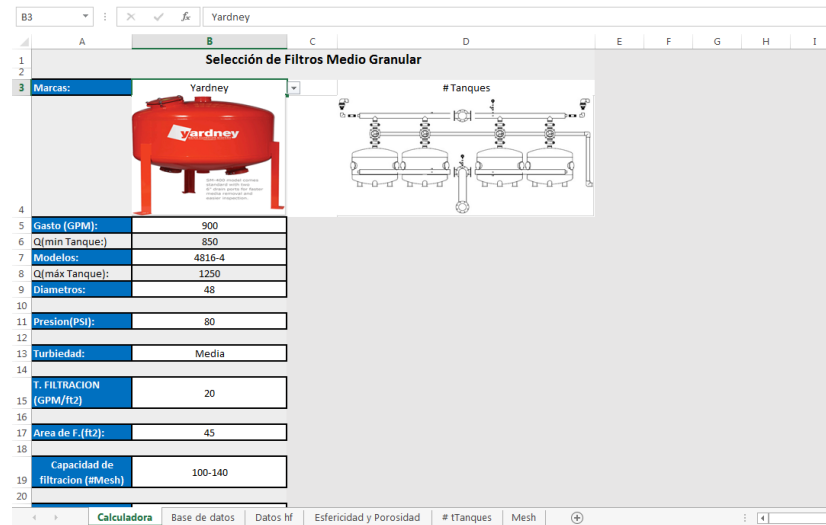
B3 | $f_x$ | Yardney

| | A | B | C | D | E | F | G | H | I |
|---|---|---|---|---|---|---|---|---|---|
| 1 | Selección de Filtros Medio Granular | | | | | | | | |
| 2 | | | | | | | | | |
| 3 | Marcas: | Yardney | | # Tanques | | | | | |
| 4 | | | | | | | | | |
| 5 | Gasto (GPM): | 900 | | | | | | | |
| 6 | Q(min Tanque:) | 850 | | | | | | | |
| 7 | Modelos: | 4816-4 | | | | | | | |
| 8 | Q(máx Tanque): | 1250 | | | | | | | |
| 9 | Diametros: | 48 | | | | | | | |
| 10 | | | | | | | | | |
| 11 | Presion(PSI): | 80 | | | | | | | |
| 12 | | | | | | | | | |
| 13 | Turbiedad: | Media | | | | | | | |
| 14 | | | | | | | | | |
| 15 | T. FILTRACION (GPM/ft2) | 20 | | | | | | | |
| 16 | | | | | | | | | |
| 17 | Area de F.(ft2): | 45 | | | | | | | |
| 18 | | | | | | | | | |
| 19 | Capacidad de filtracion (#Mesh) | 100-140 | | | | | | | |
| 20 | | | | | | | | | |

Yardney

SW-400 model comes standard with two 6" drain ports for faster media removal and easier inspection.

Calculadora | Base de datos | Datos hf | Esfericidad y Porosidad | # tTanques | Mesh